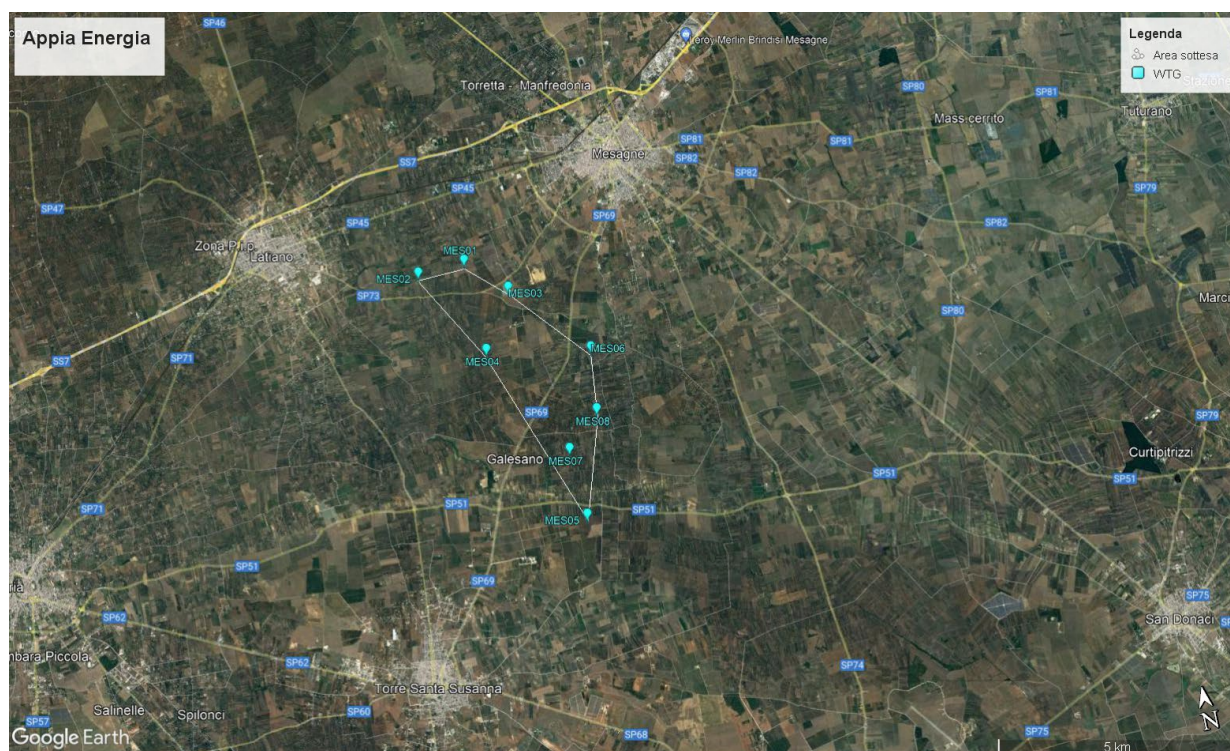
Appia Energia

Legenda
Area sottesa
WTG

SP46
Leroy Merlin Brindisi Mesagne
Torretta - Manfredonia
SP80
SP81
Tuturano
Massicerrito
SP81
SP81
SS7
Mesagne
SP82
SP82
SP79
SP45
SP47
SP69
SP45
SP82
Zona Pip
Latiano
MES01
MES02
MES03
SP73
Marc
SP80
MES06
MES04
SS7
SP71
SP69
MES08
SP79
MES07
Galesano
Curtipitrizzi
SP51
SP51
SP51
MES05
SP51
SP71
SP51
SP69
SP75
SP62
San Donaci
nbara Piccola
SP62
SP74
Torre Santa Susanna
Salinelle
Spilonci
SP57
SP60
SP68
SP75
Google Earth
5 km
N